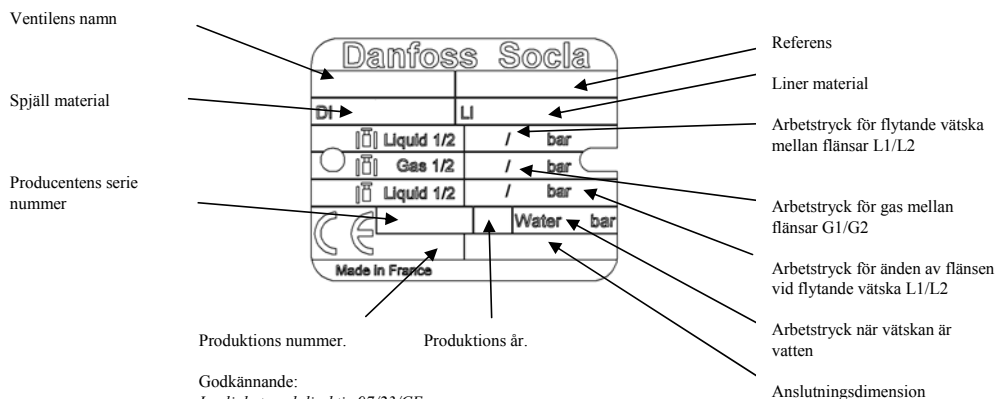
Ventilens namn

Spjäll material

Producentens serie nummer

Danfoss Socla

DI

LI

Liquid 1/2 / bar

Gas 1/2 / bar

Liquid 1/2 / bar

Water bar

CE

Made in France

Referens

Liner material

Arbetstryck för flytande vätska mellan flänsar L1/L2

Arbetstryck för gas mellan flänsar G1/G2

Arbetstryck för änden av flänsen vid flytande vätska L1/L2

Arbetstryck när vätskan är vatten

Produktions nummer.

Produktions år.

Godkännande:
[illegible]

Anslutningsdimension